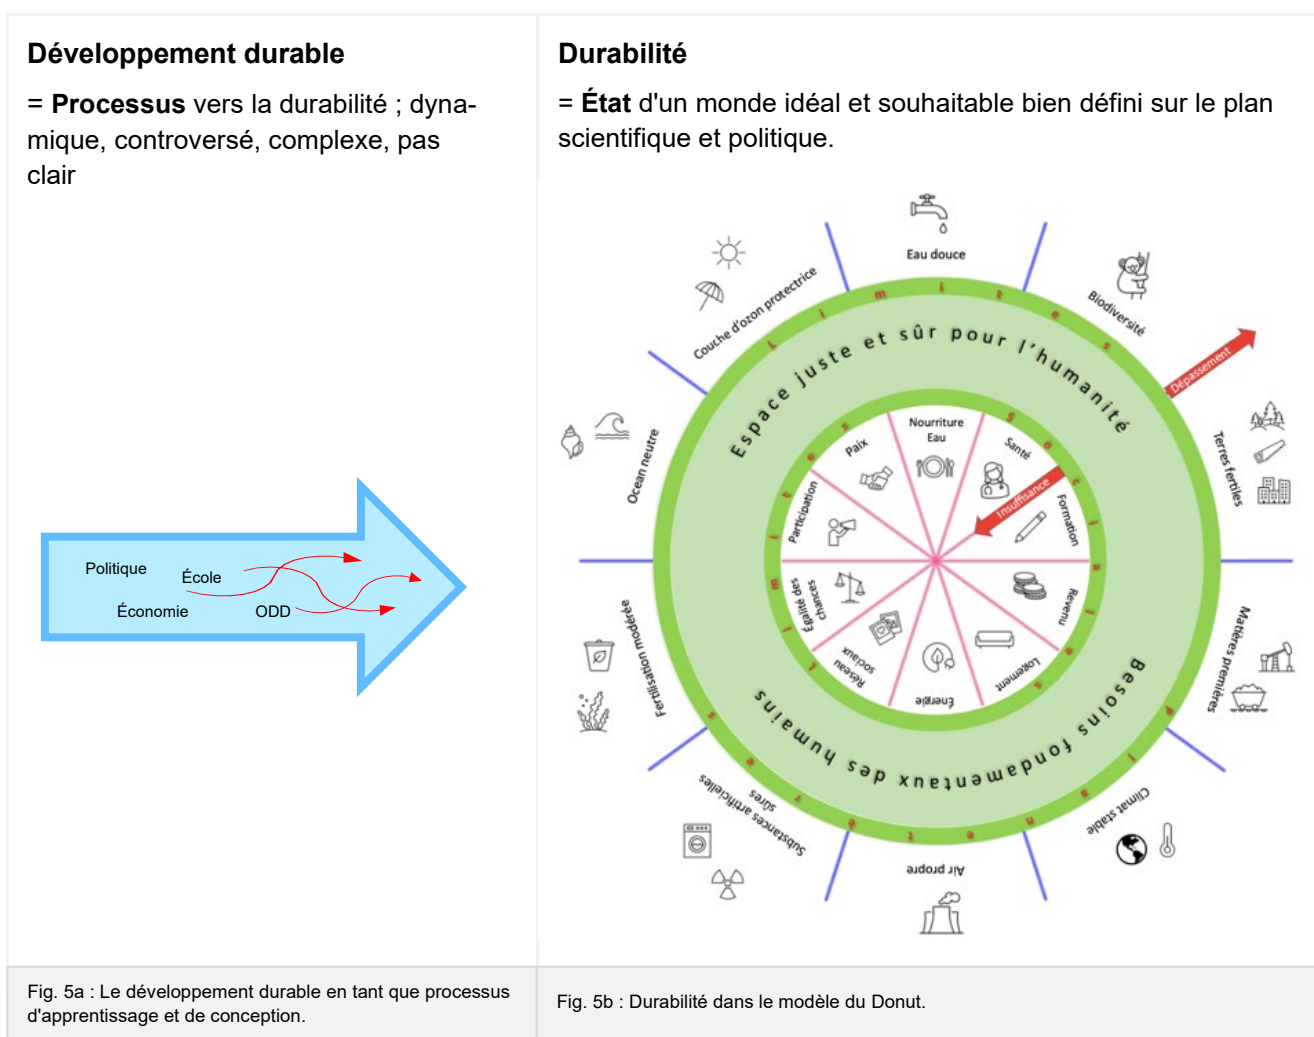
**Développement durable**

= **Processus** vers la durabilité ; dynamique, controversé, complexe, pas clair

Politique
École
Économie
ODD

**Durabilité**

= **État** d'un monde idéal et souhaitable bien défini sur le plan scientifique et politique.

Eau douce
Biodiversité
Dépassement
Terres fertiles
Matières premières
Climat stable
Air propre
Substances artificielles sûres
Fertilisation modérée
Ocean neutre
Couche d'ozon protectrice
Limite
Espace juste et sûr pour l'humanité
Besoins fondamentaux des humains
Nourriture Eau
Santé
Insuffisance
Formation
Revenu
Logement
Énergie
Réseaux sociaux
Égalité des chances
Participation
Paix

Fig. 5a : Le développement durable en tant que processus d'apprentissage et de conception.

Fig. 5b : Durabilité dans le modèle du Donut.